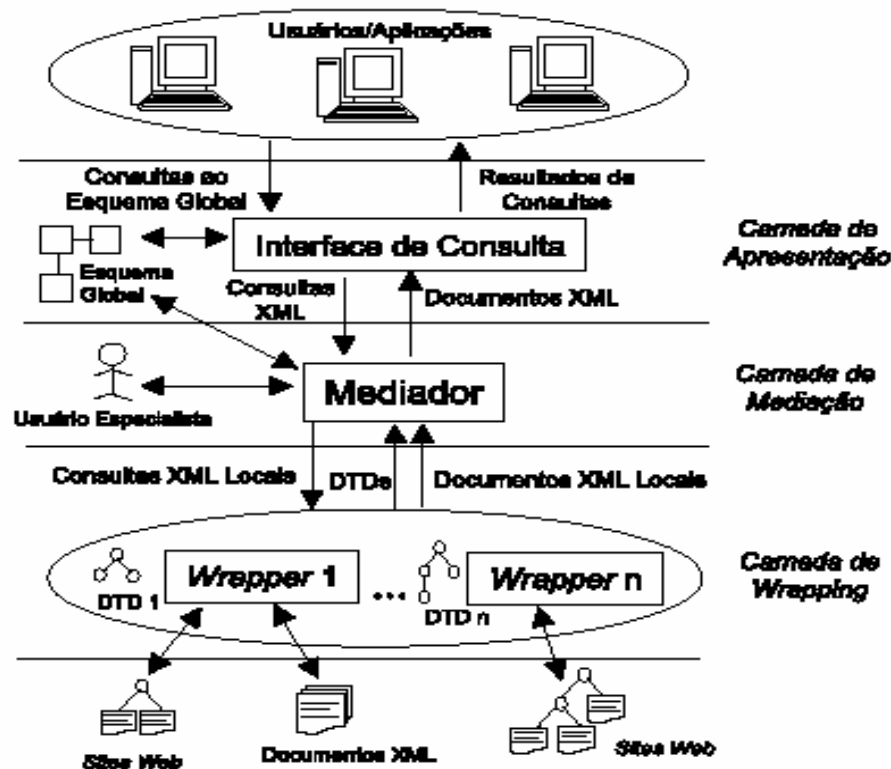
Usuários/Aplicações

Consultas ao Esquema Global

Resultados de Consultas

Interface de Consulta

Camada de Apresentação

Esquema Global

Consultas XML

Documentos XML

Usuário Especialista

Mediador

Camada de Mediação

Consultas XML Locais

DTDs

Documentos XML Locais

DTD 1

Wrapper 1

...

DTD n

Wrapper n

Camada de Wrapping

Sites Web

Documentos XML

Sites Web